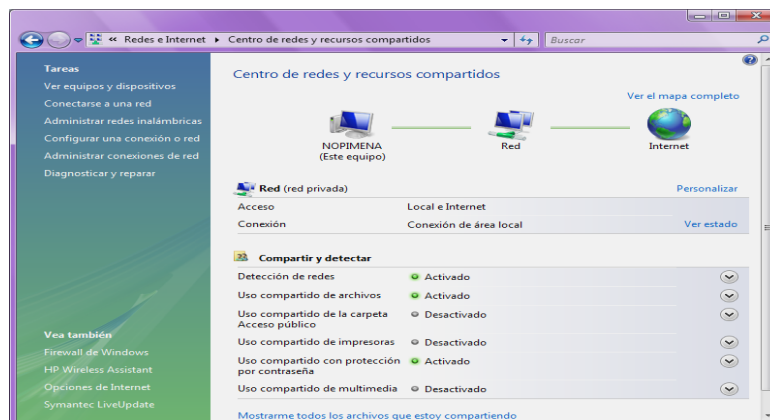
« Redes e Internet ▸ Centro de redes y recursos compartidos

Buscar

Tareas
Ver equipos y dispositivos
Conectarse a una red
Administrar redes inalámbricas
Configurar una conexión o red
Administrar conexiones de red
Diagnosticar y reparar

Vea también
Firewall de Windows
HP Wireless Assistant
Opciones de Internet
Symantec LiveUpdate

Centro de redes y recursos compartidos

Ver el mapa completo

NOPIMENA
(Este equipo)

Red

Internet

Red (red privada)

Personalizar

| | | |
|---|---|---|
| Acceso | Local e Internet | |
| Conexión | Conexión de área local | Ver estado |

Compartir y detectar

| | |
|---|---|
| Detección de redes | Activado |
| Uso compartido de archivos | Activado |
| Uso compartido de la carpeta Acceso público | Desactivado |
| Uso compartido de impresoras | Desactivado |
| Uso compartido con protección por contraseña | Activado |
| Uso compartido de multimedia | Desactivado |

Mostrarme todos los archivos que estoy compartiendo